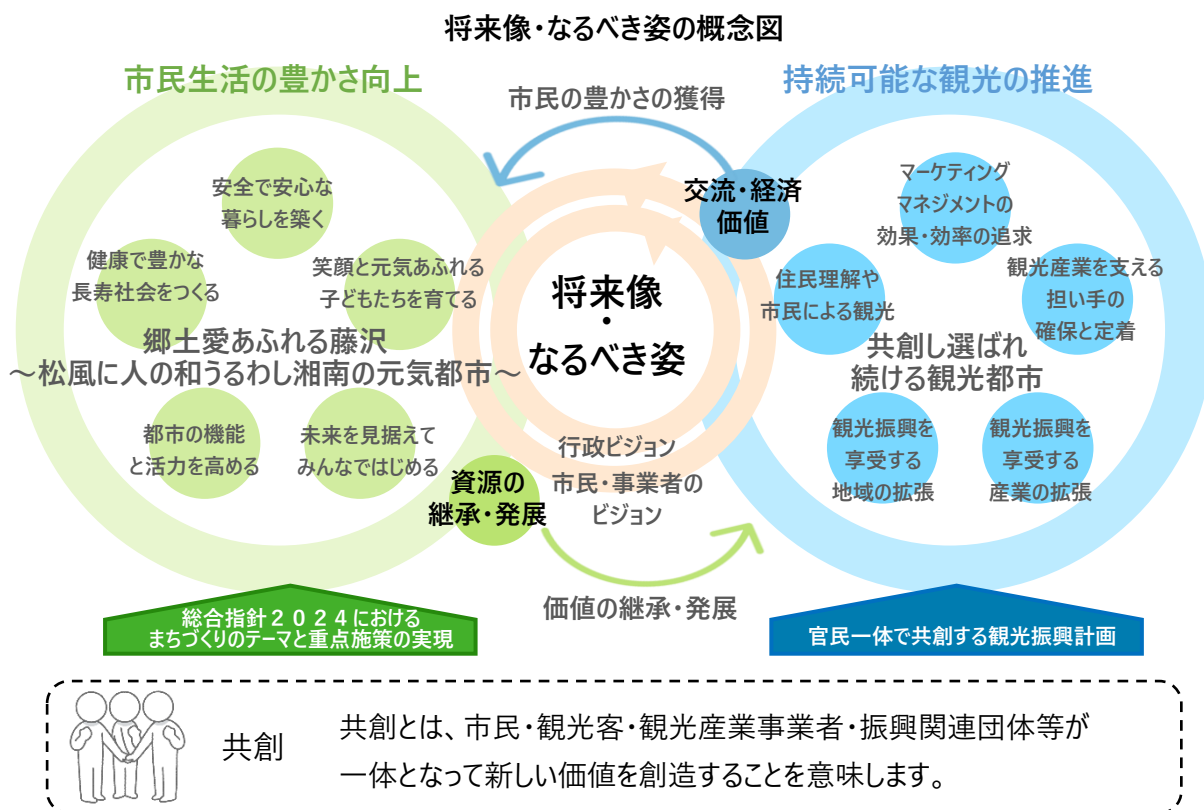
将来像・なるべき姿の概念図

市民生活の豊かさ向上

持続可能な観光の推進

市民の豊かさの獲得

安全で安心な暮らしを築く

健康で豊かな長寿社会をつくる

笑顔と元気あふれる子どもたちを育てる

郷土愛あふれる藤沢
～松風に人の和うるわし湘南の元気都市～

都市の機能と活力を高める

未来を見据えてみんなではじめる

交流・経済価値

将来像
・
なるべき姿

行政ビジョン
市民・事業者のビジョン

資源の継承・発展

マーケティングマネジメントの効果・効率の追求

住民理解や市民による観光

観光産業を支える担い手の確保と定着

共創し選ばれ続ける観光都市

観光振興を享受する地域の拡張

観光振興を享受する産業の拡張

価値の継承・発展

総合指針２０２４におけるまちづくりのテーマと重点施策の実現

官民一体で共創する観光振興計画

共創

共創とは、市民・観光客・観光産業事業者・振興関連団体等が一体となって新しい価値を創造することを意味します。